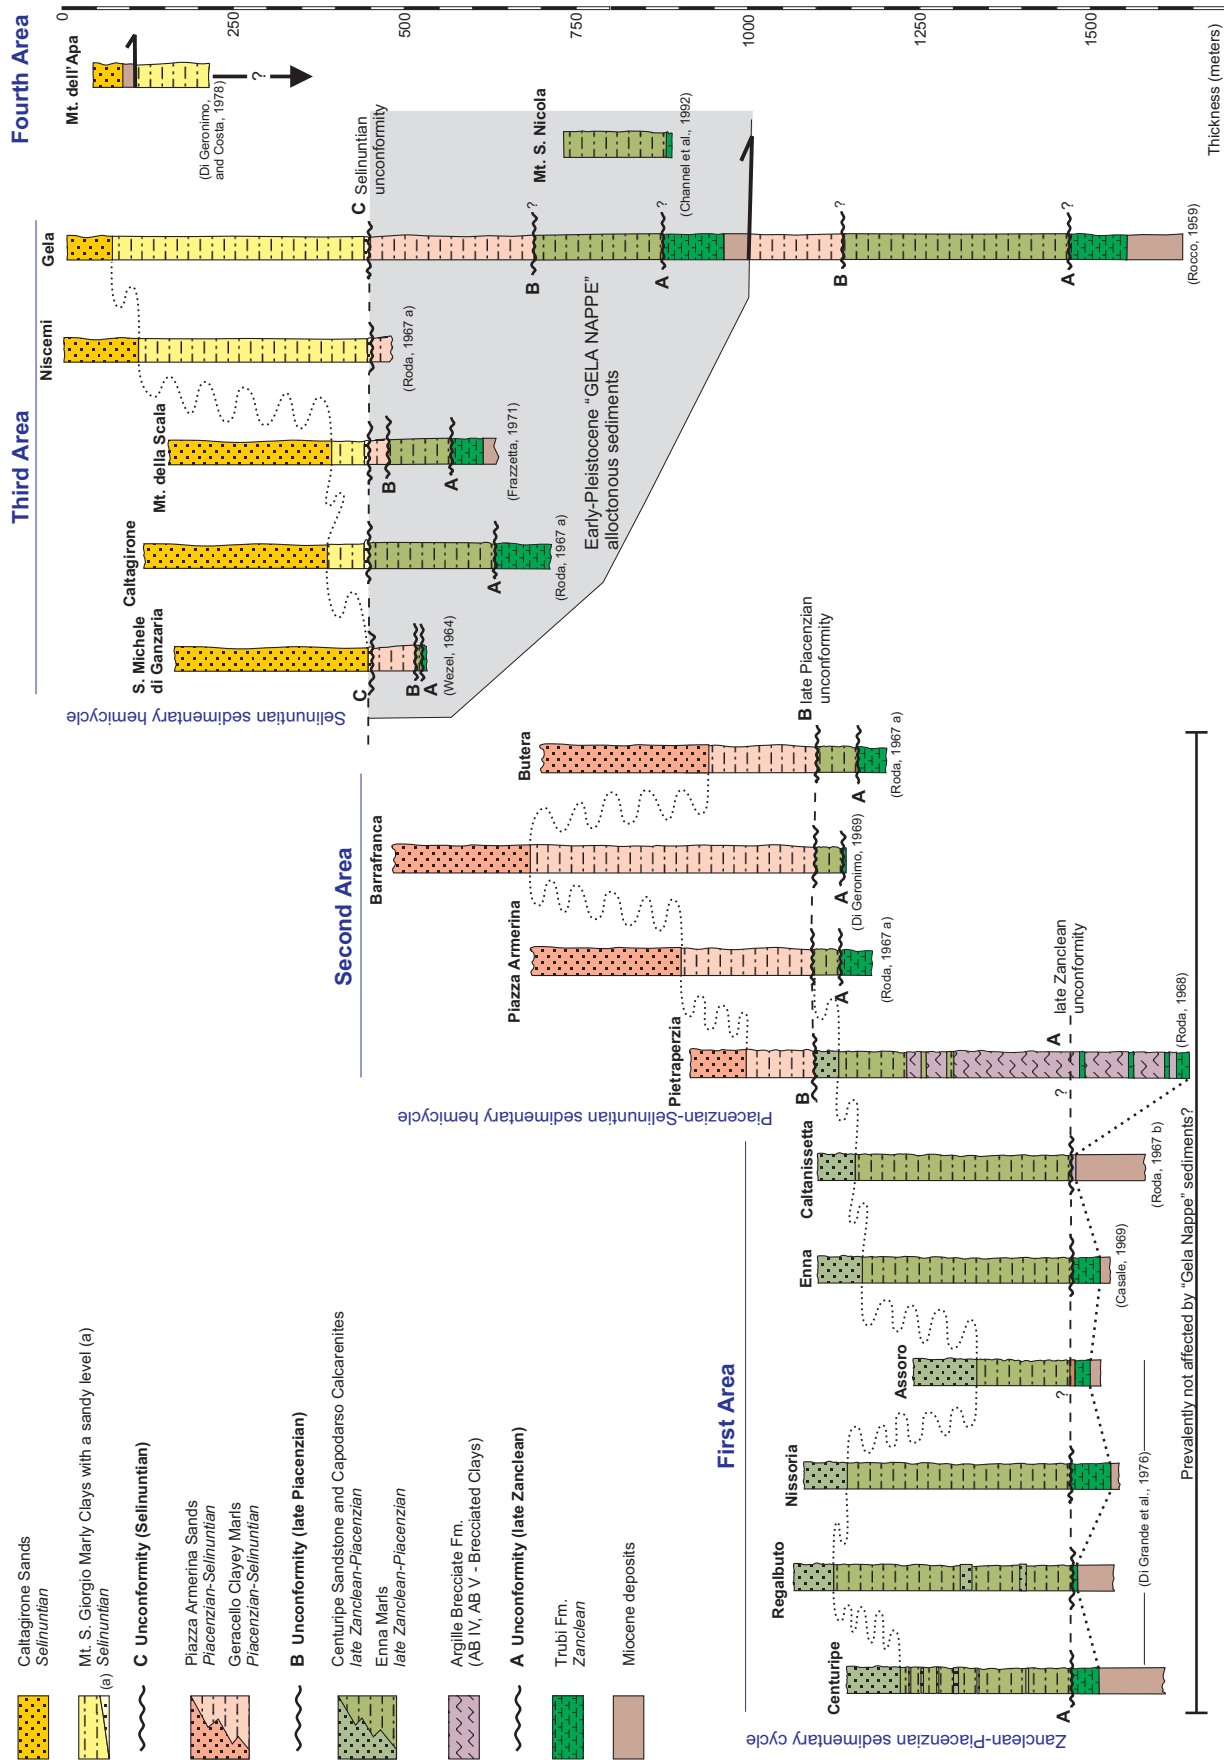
Fourth Area

Mt. dell'Apa
(Di Geronimo, and Costa, 1978)

0
250
500
750
1000
1250
1500
Thickness (meters)

Third Area

Gela
Niscemi
Mt. della Scala
Caltagirone
S. Michele di Ganzaria

C Selinuntian unconformity
Mt. S. Nicola
(Channel et al., 1992)
(Rocco, 1959)
(Roda, 1967 a)
(Frazzetta, 1971)
(Roda, 1967 a)
(Wezel, 1964)

Early-Pleistocene "GELA NAPPE" allochtonous sediments

Selinuntian sedimentary hemicycle

B late Piacenzian unconformity

Second Area

Butera
Barrafranca
Piazza Armerina
Pietraperzia
(Roda, 1967 a)
(Di Geronimo, 1969)
(Roda, 1967 a)
(Roda, 1968)
late Zanclean unconformity

Piacenzian-Selinuntian sedimentary hemicycle

First Area

Caltanissetta
Enna
Assoro
Nissoria
Regalbuto
Centuripe
(Roda, 1967 b)
(Casale, 1969)
(Di Grande et al., 1976)

Prevalently not affected by "Gela Nappe" sediments?

Zanclean-Piacenzian sedimentary cycle

Caltagirone Sands
Selinuntian

Mt. S. Giorgio Marly Clays with a sandy level (a)
(a) Selinuntian

C Unconformity (Selinuntian)

Piazza Armerina Sands
Piacenzian-Selinuntian
Geracello Clayey Marls
Piacenzian-Selinuntian

B Unconformity (late Piacenzian)

Centuripe Sandstone and Capodarso Calcarenites
late Zanclean-Piacenzian
Enna Marls
late Zanclean-Piacenzian

Argille Brecciate Fm.
(AB IV, AB V - Brecciated Clays)

A Unconformity (late Zanclean)

Trubi Fm.
Zanclean

Miocene deposits